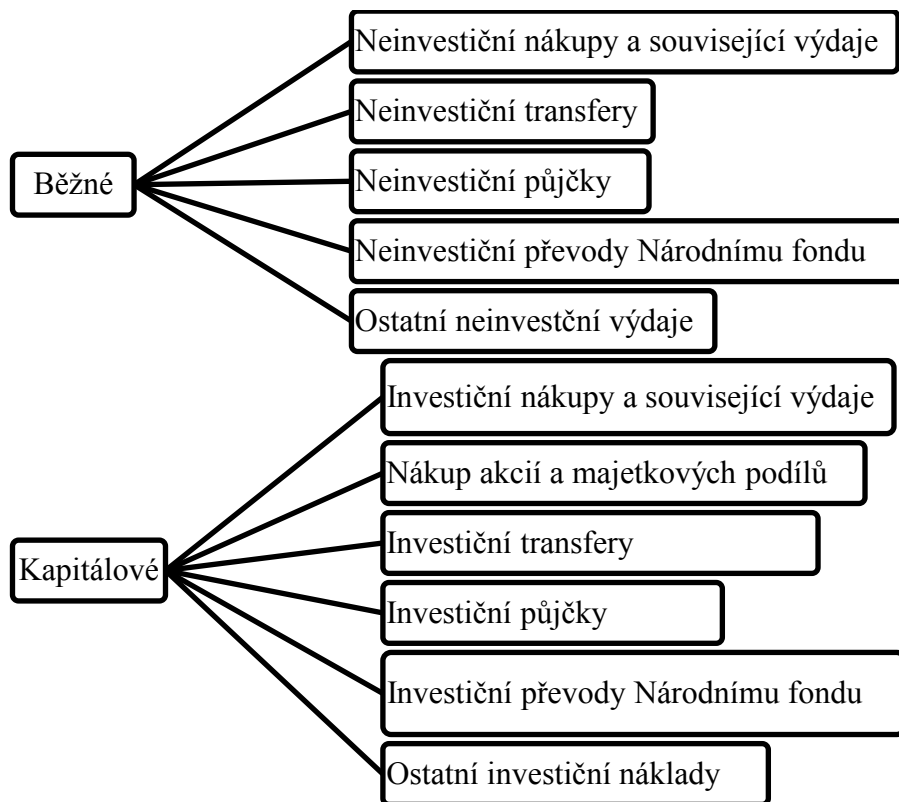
Běžné

Neinvestiční nákupy a související výdaje

Neinvestiční transfery

Neinvestiční půjčky

Neinvestiční převody Národnímu fondu

Ostatní neinvestční výdaje

Kapitálové

Investiční nákupy a související výdaje

Nákup akcií a majetkových podílů

Investiční transfery

Investiční půjčky

Investiční převody Národnímu fondu

Ostatní investiční náklady